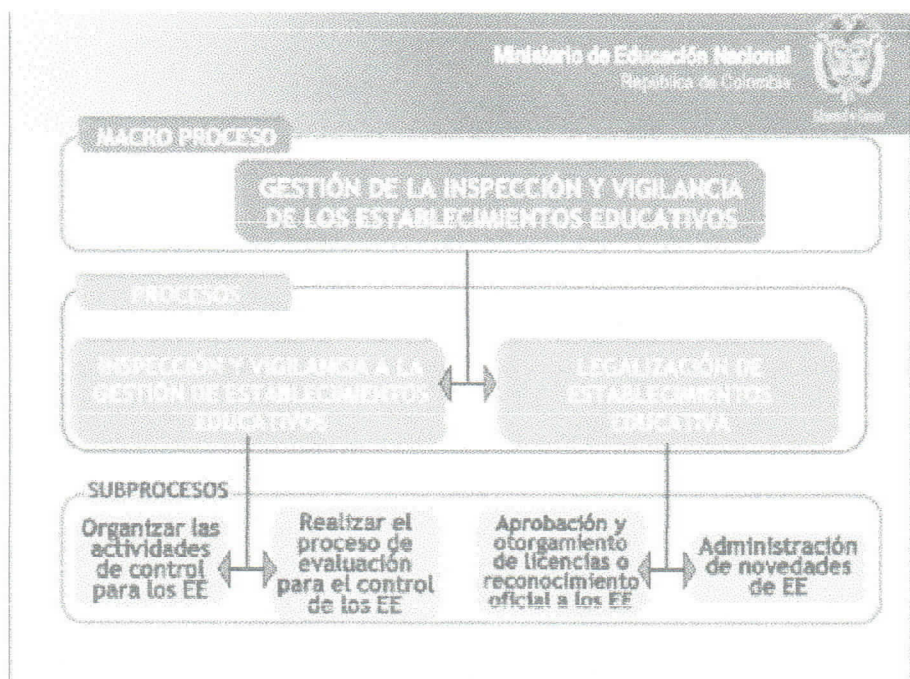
Ministerio de Educación Nacional
República de Colombia

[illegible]

MACRO PROCESO

GESTIÓN DE LA INSPECCIÓN Y VIGILANCIA DE LOS ESTABLECIMIENTOS EDUCATIVOS

PROCESOS

INSPECCIÓN Y VIGILANCIA A LA GESTIÓN DE ESTABLECIMIENTOS EDUCATIVOS

LEGALIZACIÓN DE ESTABLECIMIENTOS EDUCATIVA

SUBPROCESOS

Organizar las actividades de control para los EE

Realizar el proceso de evaluación para el control de los EE

Aprobación y otorgamiento de licencias o reconocimiento oficial a los EE

Administración de novedades de EE